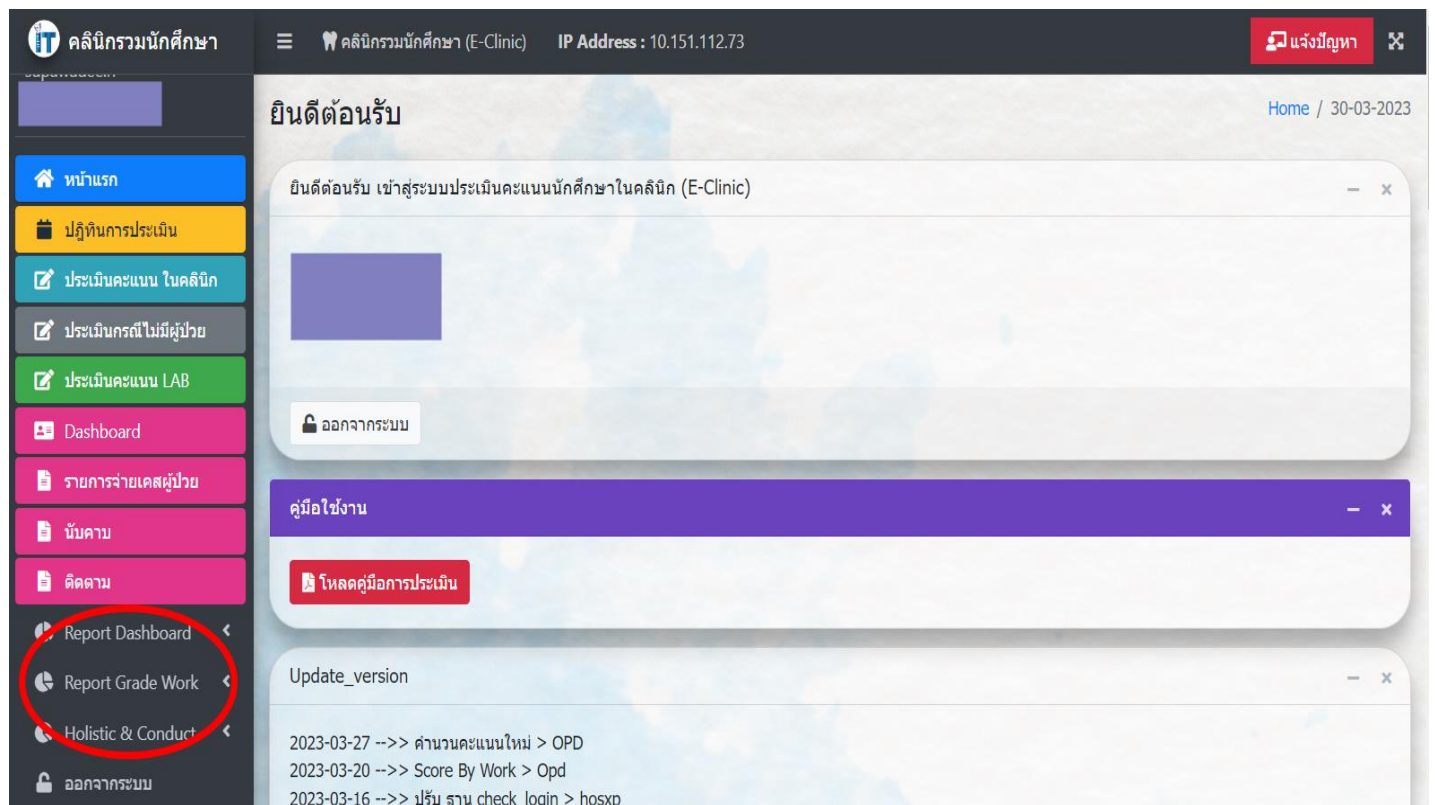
คลินิกรวมนักศึกษา
☰ คลินิกรวมนักศึกษา (E-Clinic) IP Address : 10.151.112.73
แจ้งปัญหา

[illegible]

หน้าแรก
ปฏิทินการประเมิน
ประเมินคะแนน ในคลินิก
ประเมินกรณีไม่มีผู้ป่วย
ประเมินคะแนน LAB
Dashboard
รายการจ่ายเคสผู้ป่วย
นับคาบ
ติดตาม
Report Dashboard
Report Grade Work
Holistic & Conduct
ออกจากระบบ

ยินดีต้อนรับ
Home / 30-03-2023

ยินดีต้อนรับ เข้าสู่ระบบประเมินคะแนนนักศึกษาในคลินิก (E-Clinic)

ออกจากระบบ

คู่มือใช้งาน

โหลดคู่มือการประเมิน

Update_version

2023-03-27 -->> คำนวนคะแนนใหม่ > OPD
2023-03-20 -->> Score By Work > Opd
2023-03-16 -->> ปรับ ฐาน check_login > hosxp